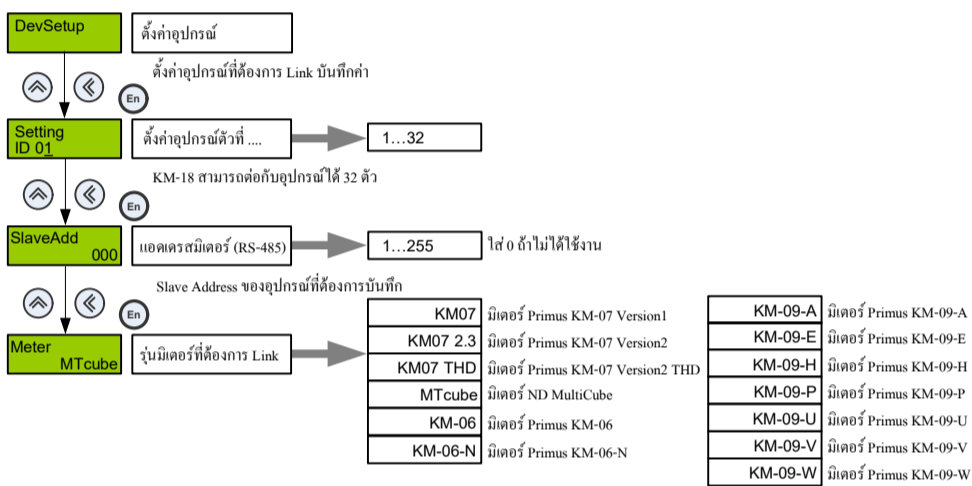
DevSetup

ตั้งค่าอุปกรณ์

ตั้งค่าอุปกรณ์ที่ต้องการ Link บันทึกค่า

En

Setting
ID 01

ตั้งค่าอุปกรณ์ตัวที่ ....

1…32

KM-18 สามารถต่อกับอุปกรณ์ได้ 32 ตัว

En

SlaveAdd
000

แอดเดรสมิเตอร์ (RS-485)

1…255

ใส่ 0 ถ้าไม่ได้ใช้งาน

Slave Address ของอุปกรณ์ที่ต้องการบันทึก

En

Meter
MTcube

รุ่นมิเตอร์ที่ต้องการ Link

KM07 มิเตอร์ Primus KM-07 Version1

KM07 2.3 มิเตอร์ Primus KM-07 Version2

KM07 THD มิเตอร์ Primus KM-07 Version2 THD

MTcube มิเตอร์ ND MultiCube

KM-06 มิเตอร์ Primus KM-06

KM-06-N มิเตอร์ Primus KM-06-N

KM-09-A มิเตอร์ Primus KM-09-A

KM-09-E มิเตอร์ Primus KM-09-E

KM-09-H มิเตอร์ Primus KM-09-H

KM-09-P มิเตอร์ Primus KM-09-P

KM-09-U มิเตอร์ Primus KM-09-U

KM-09-V มิเตอร์ Primus KM-09-V

KM-09-W มิเตอร์ Primus KM-09-W